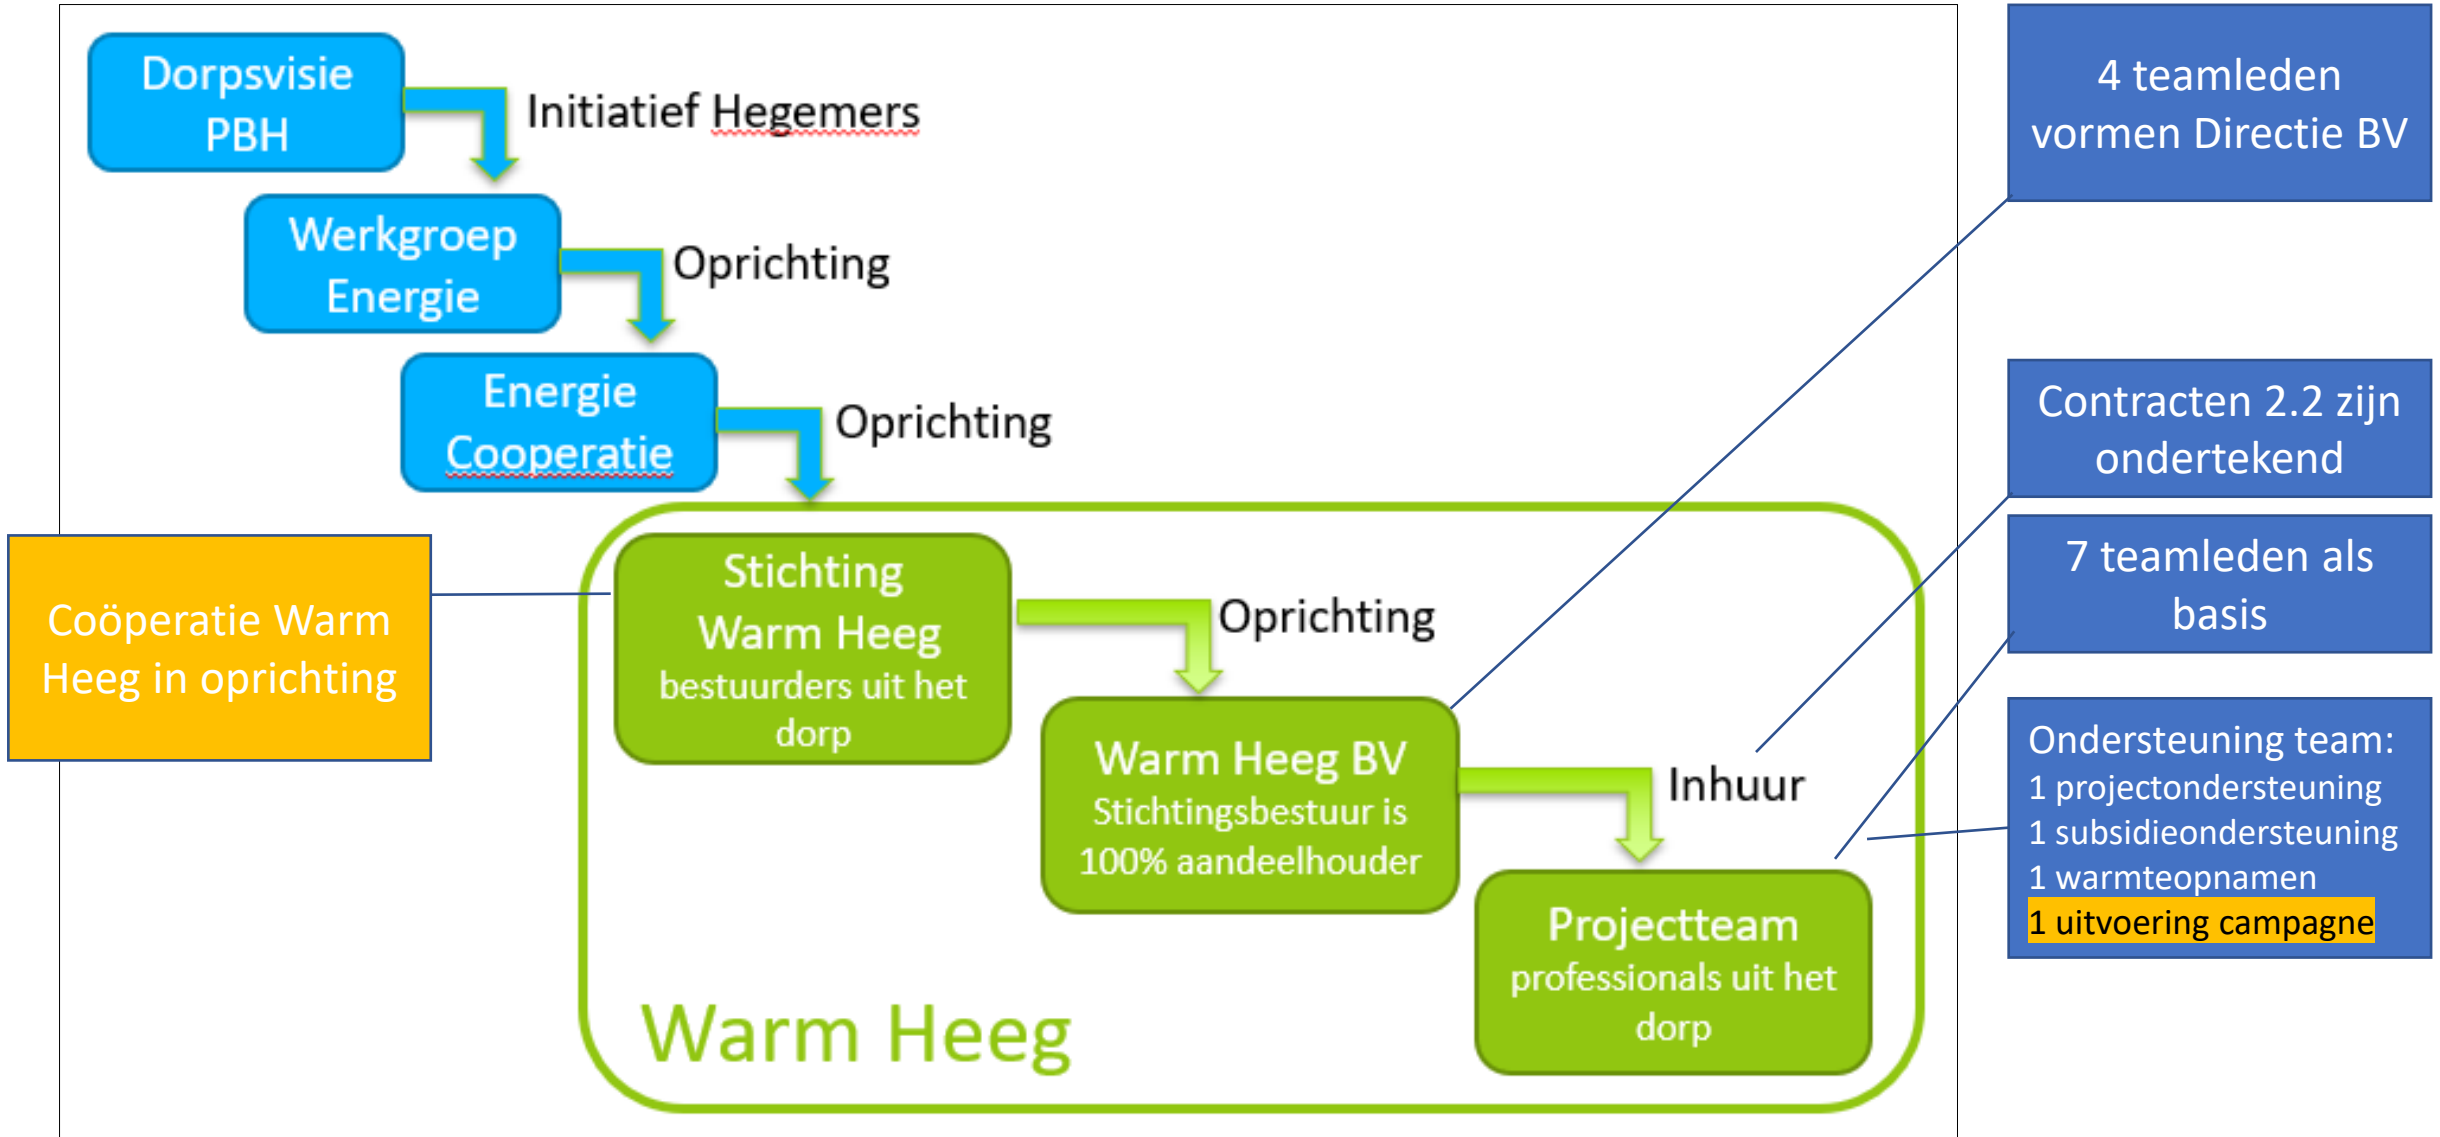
Dorpsvisie PBH

Initiatief Hegemers

Werkgroep Energie

Oprichting

Energie Cooperatie

Oprichting

4 teamleden vormen Directie BV

Contracten 2.2 zijn ondertekend

7 teamleden als basis

Coöperatie Warm Heeg in oprichting

Stichting Warm Heeg
bestuurders uit het dorp

Oprichting

Warm Heeg BV
Stichtingsbestuur is 100% aandeelhouder

Inhuur

Ondersteuning team:
1 projectondersteuning
1 subsidieondersteuning
1 warmteopnamen
1 uitvoering campagne

Projectteam
professionals uit het dorp

Warm Heeg